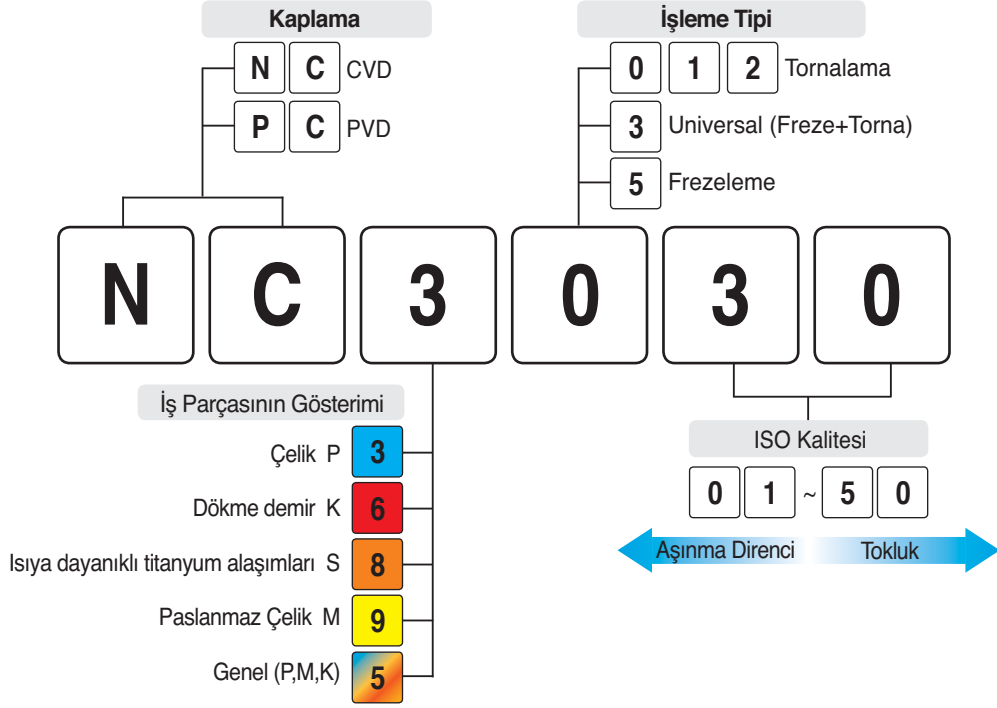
Kaplama

N C CVD

P C PVD

İşleme Tipi

0 1 2 Tornalama

3 Universal (Freze+Torna)

5 Frezeleme

N C 3 0 3 0

İş Parçasının Gösterimi

Çelik P 3

Dökme demir K 6

Isıya dayanıklı titanyum alaşımları S 8

Paslanmaz Çelik M 9

Genel (P,M,K) 5

ISO Kalitesi

0 1 ~ 5 0

Aşınma Direnci Tokluk